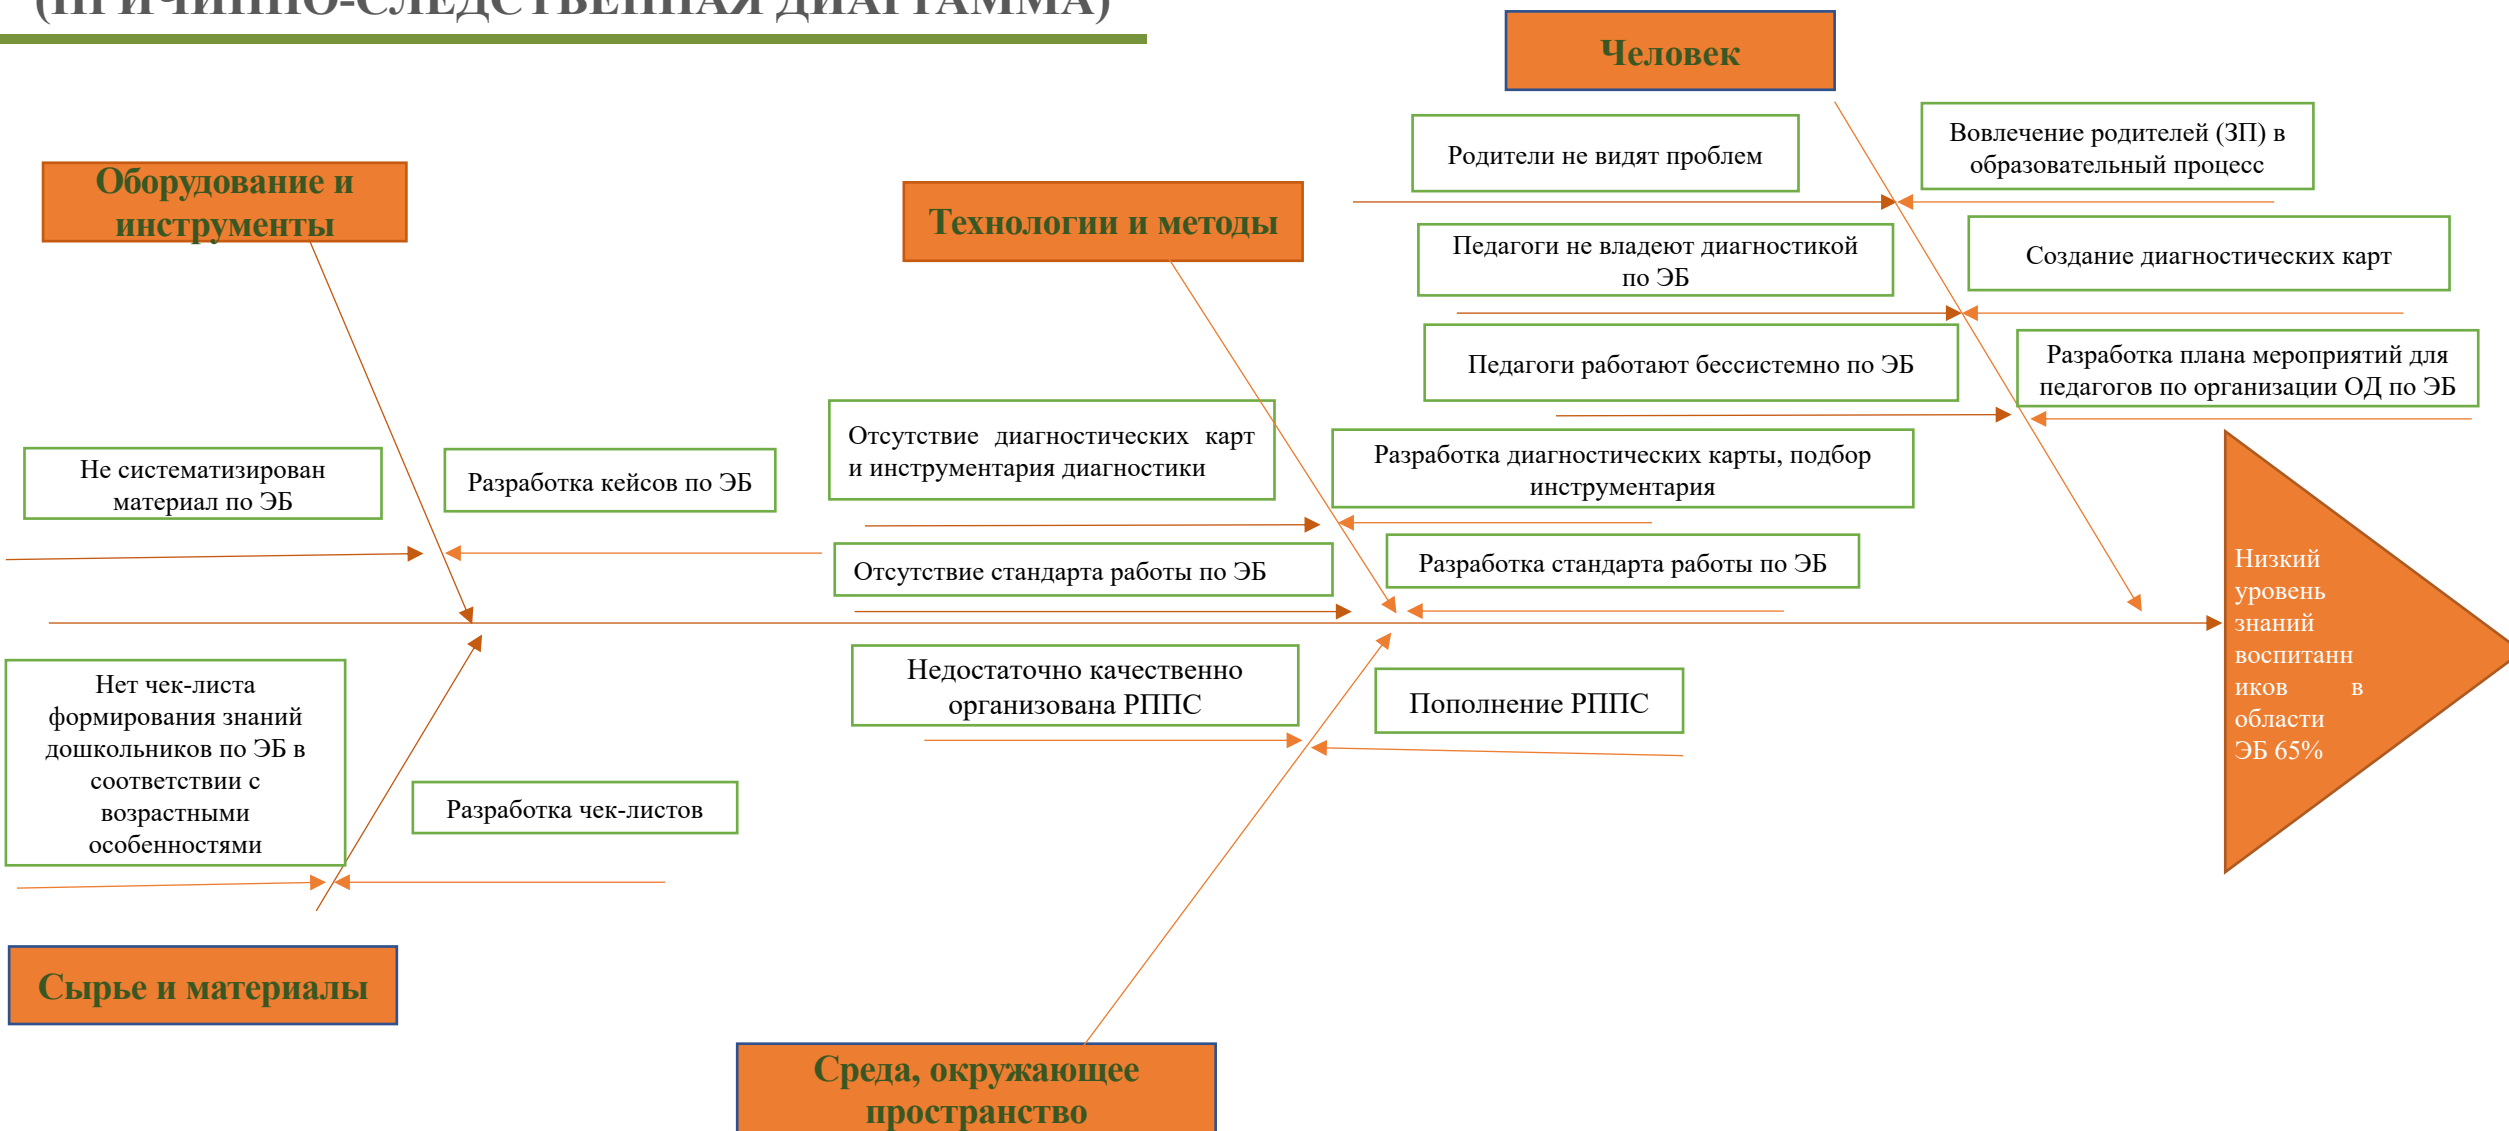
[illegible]

Человек

Родители не видят проблем

Вовлечение родителей (ЗП) в образовательный процесс

Оборудование и инструменты

Технологии и методы

Педагоги не владеют диагностикой по ЭБ

Создание диагностических карт

Педагоги работают бессистемно по ЭБ

Разработка плана мероприятий для педагогов по организации ОД по ЭБ

Отсутствие диагностических карт и инструментария диагностики

Разработка диагностических карты, подбор инструментария

Не систематизирован материал по ЭБ

Разработка кейсов по ЭБ

Отсутствие стандарта работы по ЭБ

Разработка стандарта работы по ЭБ

Низкий уровень знаний воспитанников в области ЭБ 65%

Нет чек-листа формирования знаний дошкольников по ЭБ в соответствии с возрастными особенностями

Недостаточно качественно организована РППС

Пополнение РППС

Разработка чек-листов

Сырье и материалы

Среда, окружающее пространство